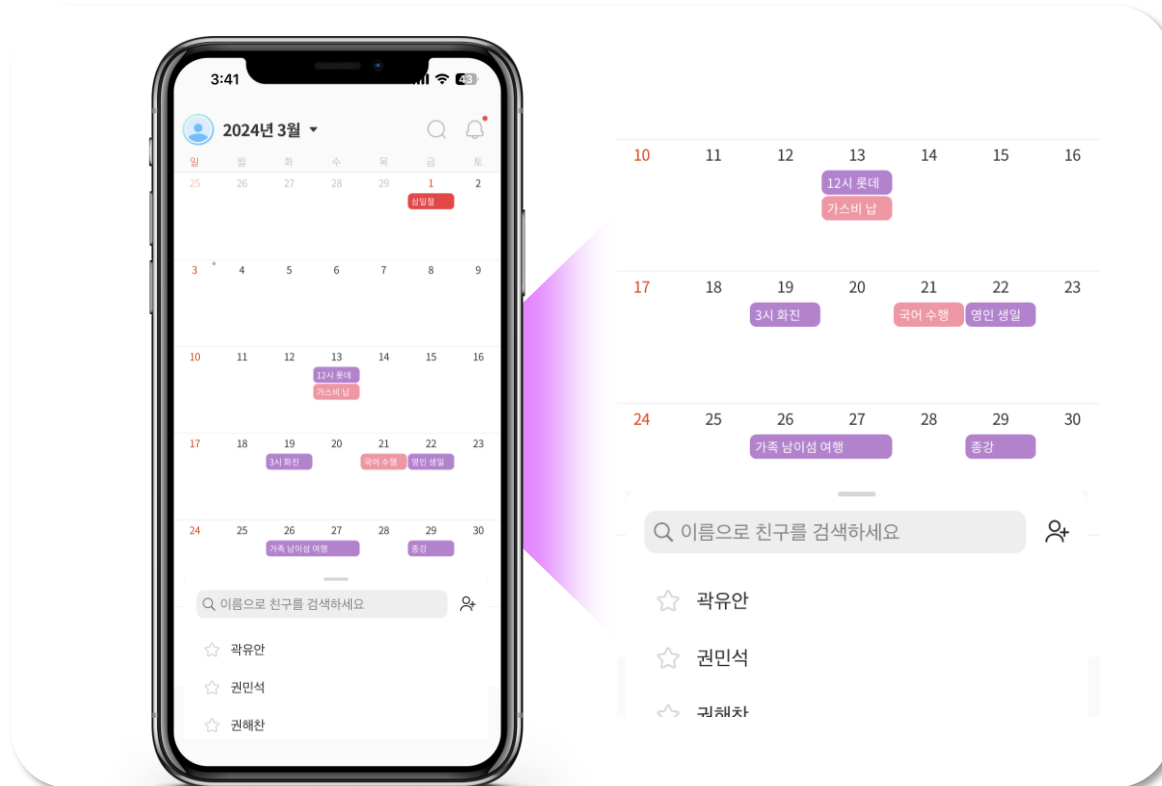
3:41

43

2024년 3월

일 월 화 수 목 금 토

| 25 | 26 | 27 | 28 | 29 | 1 삼일절 | 2 |
|---|---|---|---|---|---|---|
| 3 | 4 | 5 | 6 | 7 | 8 | 9 |
| 10 | 11 | 12 | 13 12시 롯데 가스비 납 | 14 | 15 | 16 |
| 17 | 18 | 19 3시 화진 | 20 | 21 국어 수행 | 22 영인 생일 | 23 |
| 24 | 25 | 26 가족 남이섬 여행 | 27 | 28 | 29 종강 | 30 |

이름으로 친구를 검색하세요

곽유안

권민석

권해찬

| 10 | 11 | 12 | 13 12시 롯데 가스비 납 | 14 | 15 | 16 |
|---|---|---|---|---|---|---|
| 17 | 18 | 19 3시 화진 | 20 | 21 국어 수행 | 22 영인 생일 | 23 |
| 24 | 25 | 26 가족 남이섬 여행 | 27 | 28 | 29 종강 | 30 |

이름으로 친구를 검색하세요

곽유안

권민석

권해찬